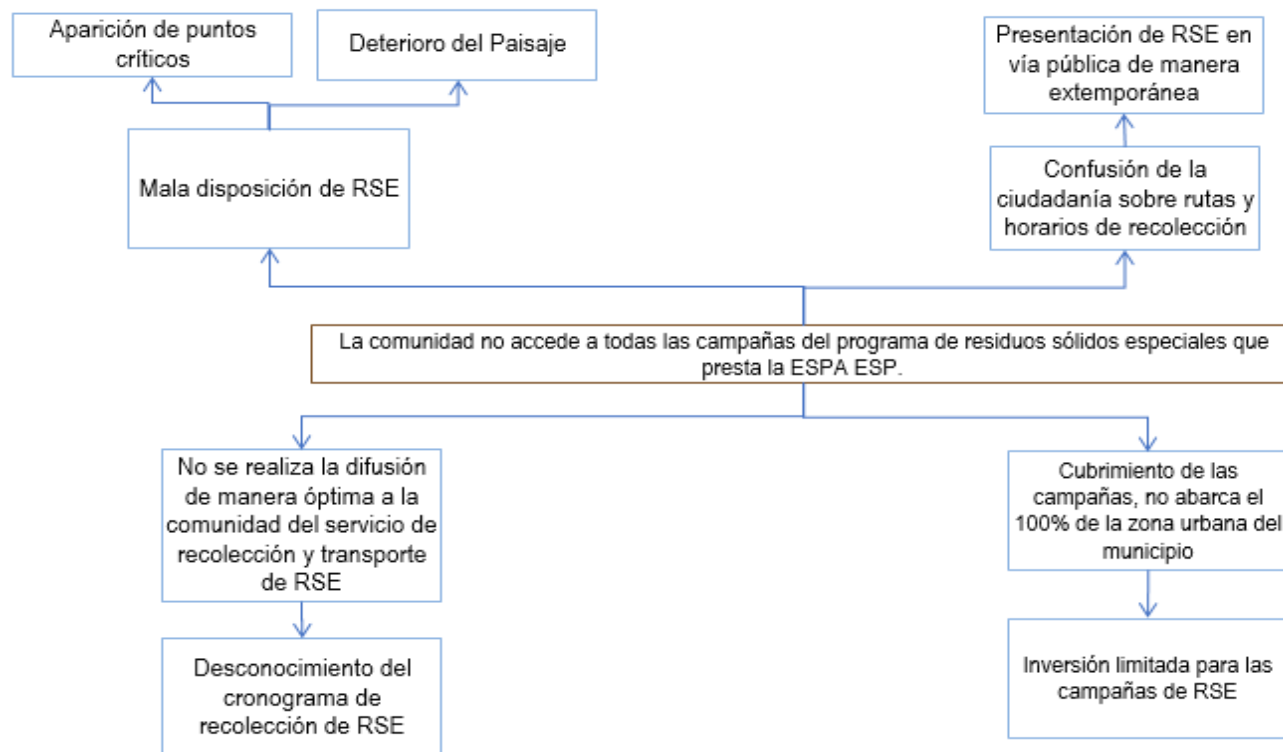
Aparición de puntos críticos

Deterioro del Paisaje

Presentación de RSE en vía pública de manera extemporánea

Mala disposición de RSE

Confusión de la ciudadanía sobre rutas y horarios de recolección

La comunidad no accede a todas las campañas del programa de residuos sólidos especiales que presta la ESPA ESP.

No se realiza la difusión de manera óptima a la comunidad del servicio de recolección y transporte de RSE

Cubrimiento de las campañas, no abarca el 100% de la zona urbana del municipio

Desconocimiento del cronograma de recolección de RSE

Inversión limitada para las campañas de RSE